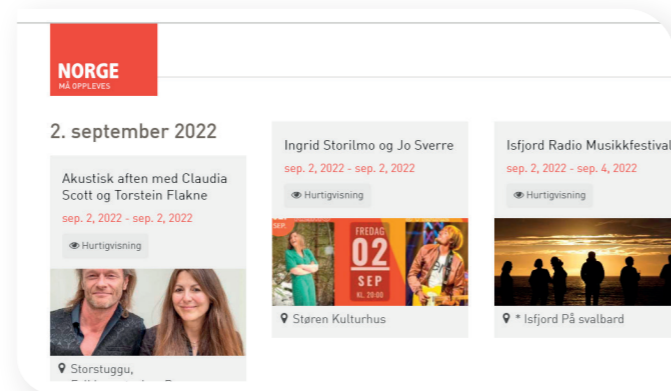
NORGE
MÅ OPPLEVES

2. september 2022

Akustisk aften med Claudia Scott og Torstein Flakne

sep. 2, 2022 - sep. 2, 2022

Hurtigvisning

Storstuggu,
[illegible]

Ingrid Storilmo og Jo Sverre

sep. 2, 2022 - sep. 2, 2022

Hurtigvisning

SEP.
FREDAG
02
SEP
KL. 20:00

Støren Kulturhus

Isfjord Radio Musikkfestival

sep. 2, 2022 - sep. 4, 2022

Hurtigvisning

* Isfjord På svalbard